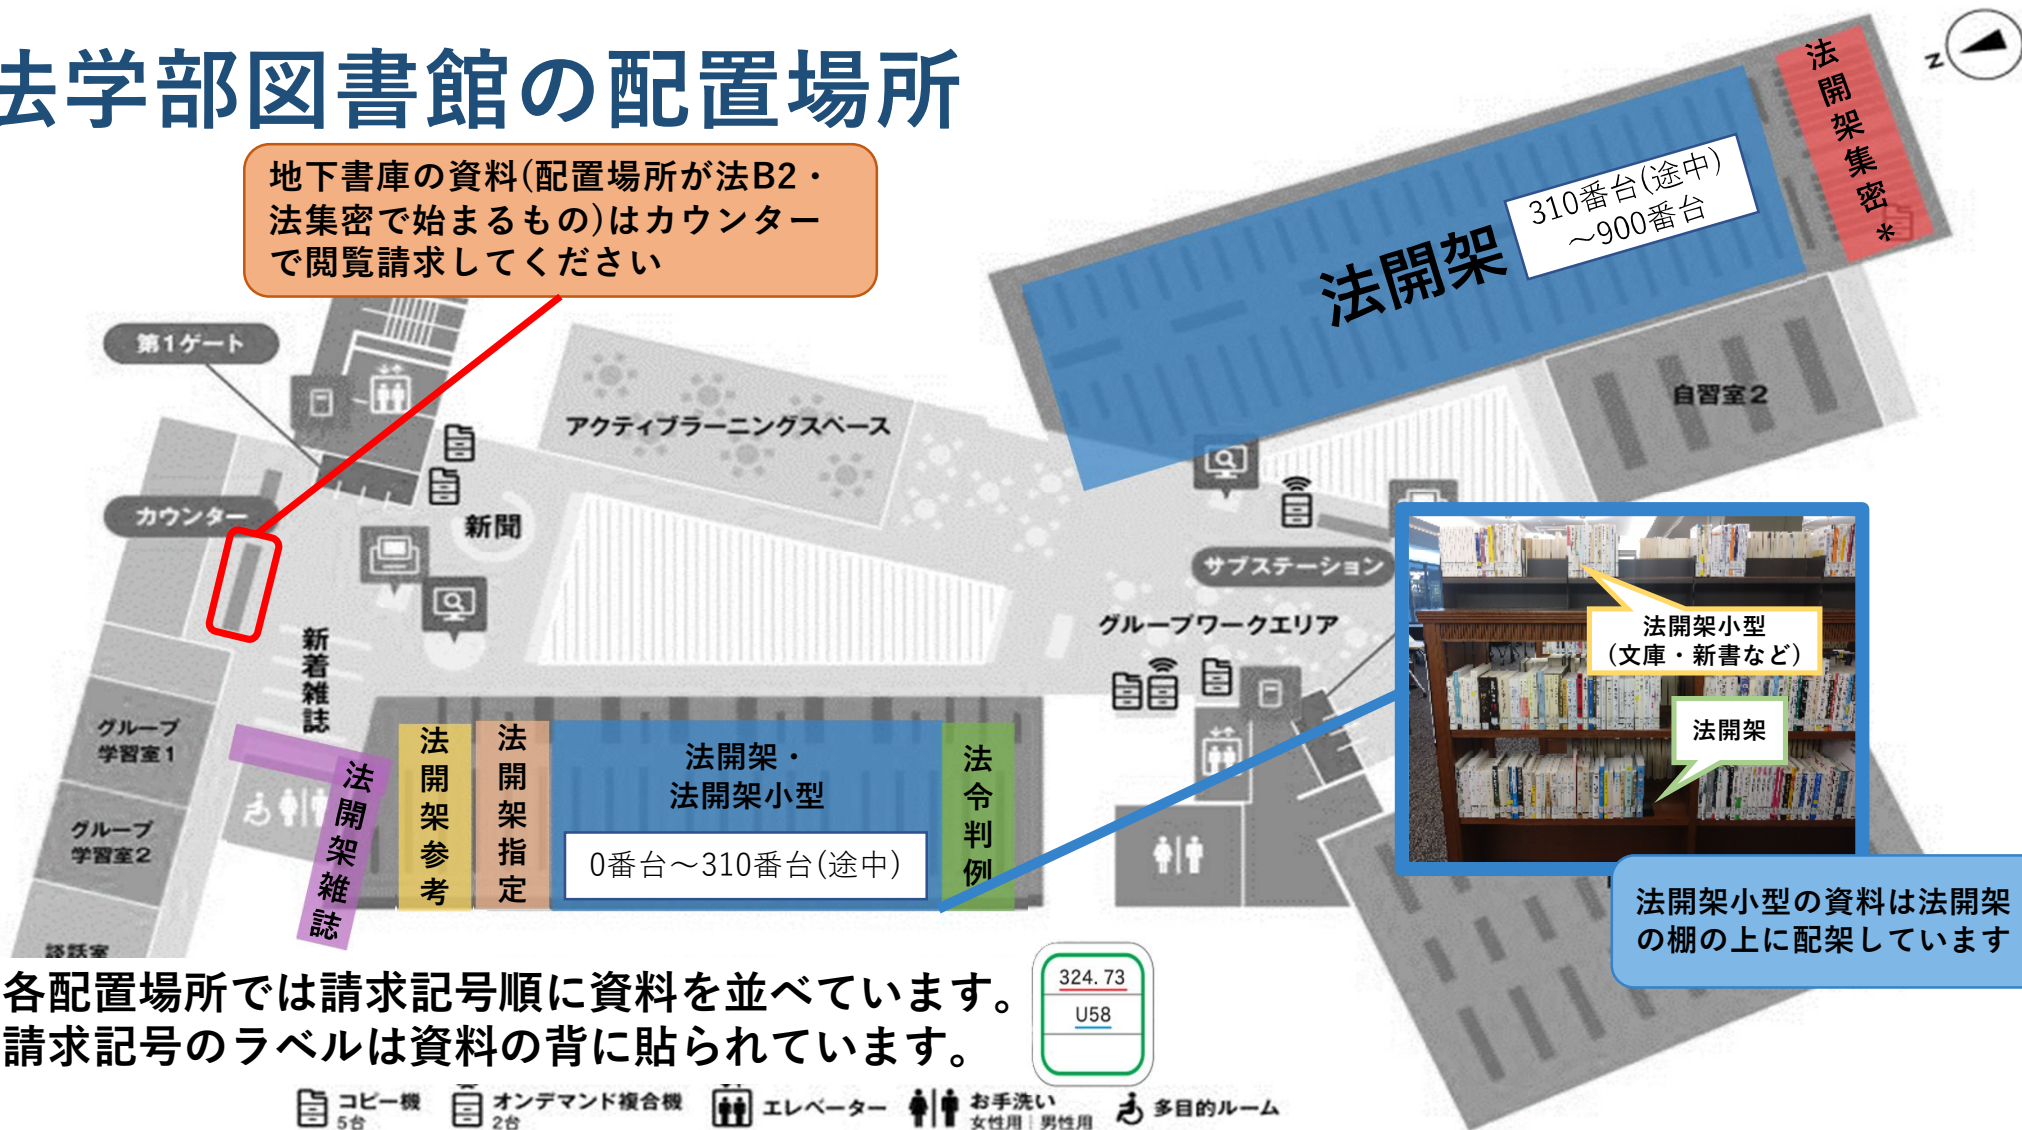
法学部図書館の配置場所

地下書庫の資料(配置場所が法B2・法集密で始まるもの)はカウンターで閲覧請求してください

法開架集密＊

N

法開架

310番台(途中)～900番台

自習室2

第1ゲート

アクティブラーニングスペース

カウンター

新聞

サブステーション

グループワークエリア

法開架小型
(文庫・新書など)

法開架

新着雑誌

グループ学習室1

グループ学習室2

法開架雑誌

法開架参考

法開架指定

法開架・
法開架小型

0番台～310番台(途中)

法令判例

法開架小型の資料は法開架の棚の上に配架しています

談話室

各配置場所では請求記号順に資料を並べています。
請求記号のラベルは資料の背に貼られています。

324.73
U58

コピー機 5台
オンデマンド複合機 2台
エレベーター
お手洗い 女性用 男性用
多目的ルーム